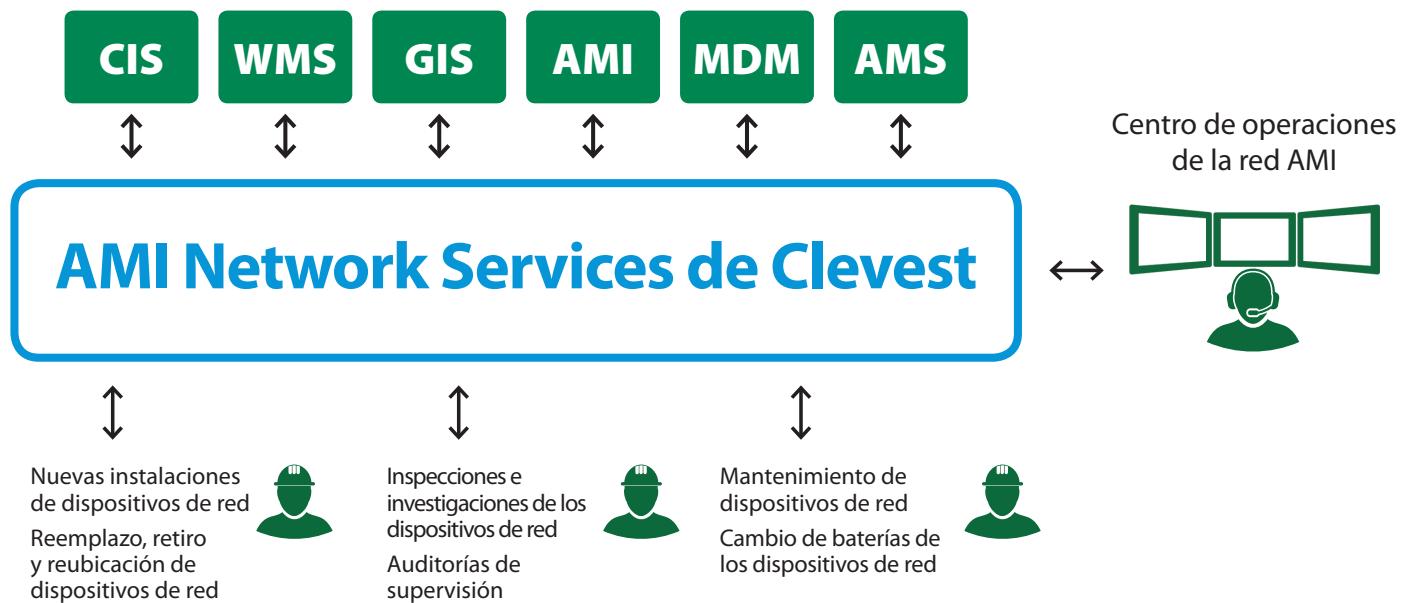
CIS
WMS
GIS
AMI
MDM
AMS

Centro de operaciones de la red AMI

AMI Network Services de Clevest

Nuevas instalaciones de dispositivos de red

Reemplazo, retiro y reubicación de dispositivos de red

Inspecciones e investigaciones de los dispositivos de red

Auditorías de supervisión

Mantenimiento de dispositivos de red

Cambio de baterías de los dispositivos de red